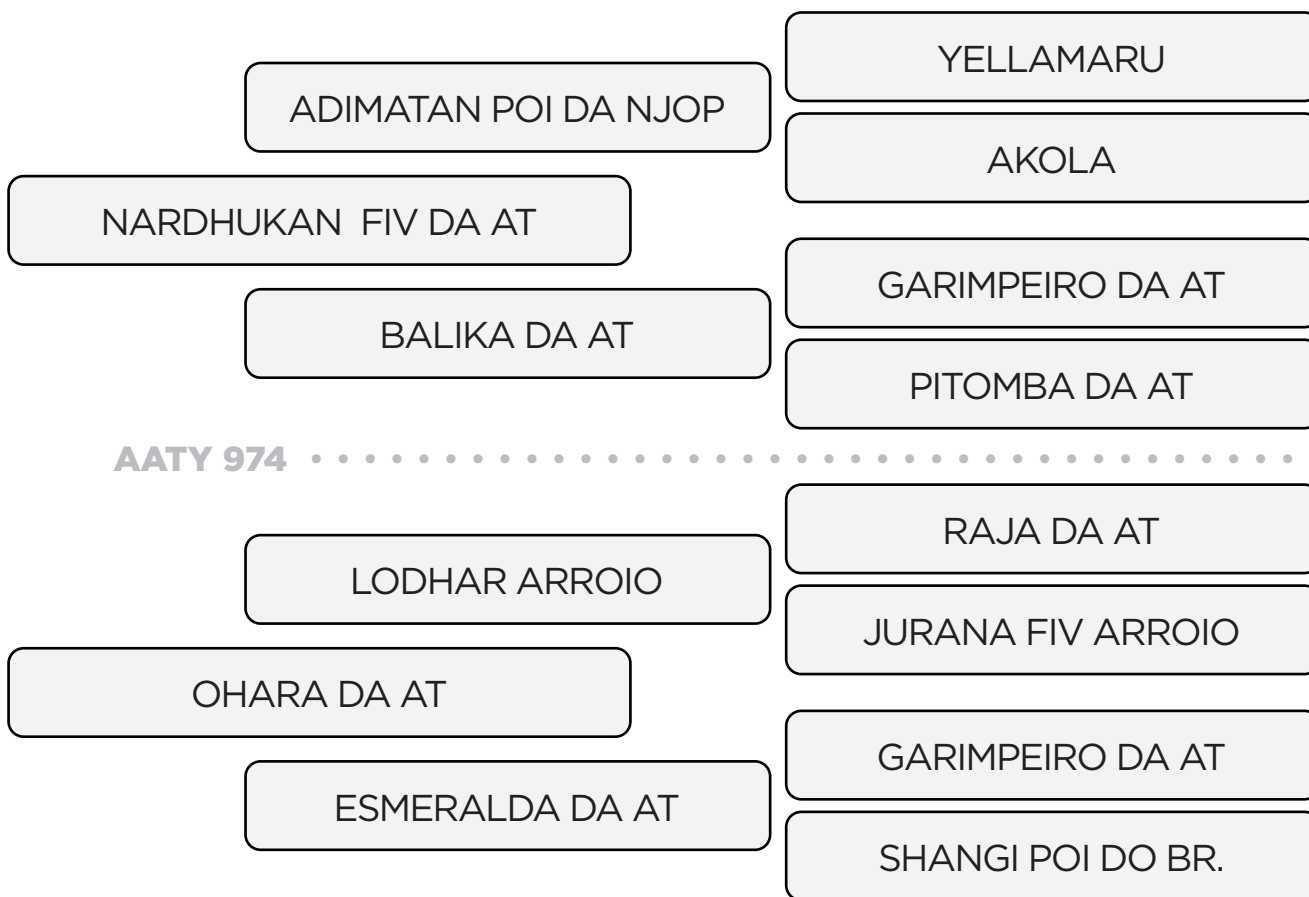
YELLAMARU

ADIMATAN POI DA NJOP

AKOLA

NARDHUKAN FIV DA AT

GARIMPEIRO DA AT

BALIKA DA AT

PITOMBA DA AT

AATY 974

RAJA DA AT

LODHAR ARROIO

JURANA FIV ARROIO

OHARA DA AT

GARIMPEIRO DA AT

ESMERALDA DA AT

SHANGI POI DO BR.